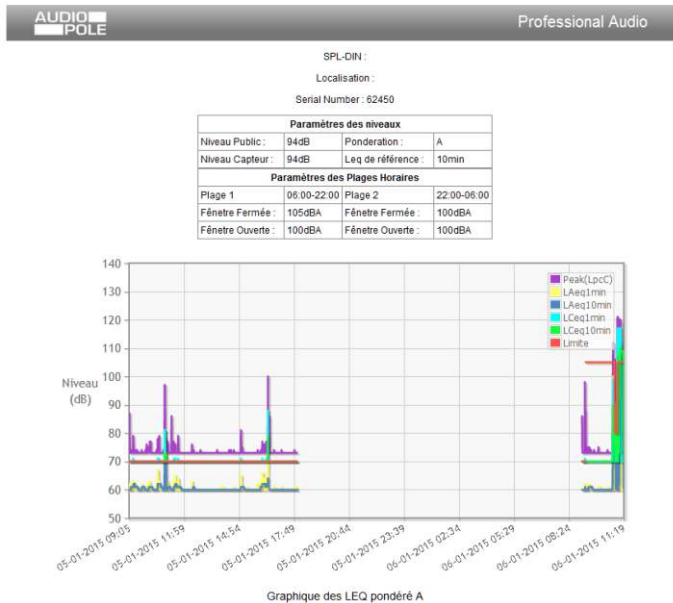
AUDIO POLE

Professional Audio

SPL-DIN :

Localisation :

Serial Number : 62450

| Paramètres des niveaux | | | |
|---|---|---|---|
| Niveau Public : | 94dB | Ponderation : | A |
| Niveau Capteur : | 94dB | Leq de référence : | 10min |
| Paramètres des Plages Horaires | | | |
| Plage 1 | 06:00-22:00 | Plage 2 | 22:00-06:00 |
| Fênetre Fermée : | 105dBA | Fênetre Fermée : | 100dBA |
| Fênetre Ouverte : | 100dBA | Fênetre Ouverte : | 100dBA |

140
130
120
110
100
90
80
70
60
50

Niveau (dB)

Peak(LpcC)
LAeq1min
LAeq10min
LCeq1min
LCeq10min
Limite

05-01-2015 09:05
05-01-2015 11:59
05-01-2015 14:54
05-01-2015 17:49
05-01-2015 20:44
05-01-2015 23:39
06-01-2015 02:34
06-01-2015 05:29
06-01-2015 08:24
06-01-2015 11:19

Graphique des LEQ pondéré A